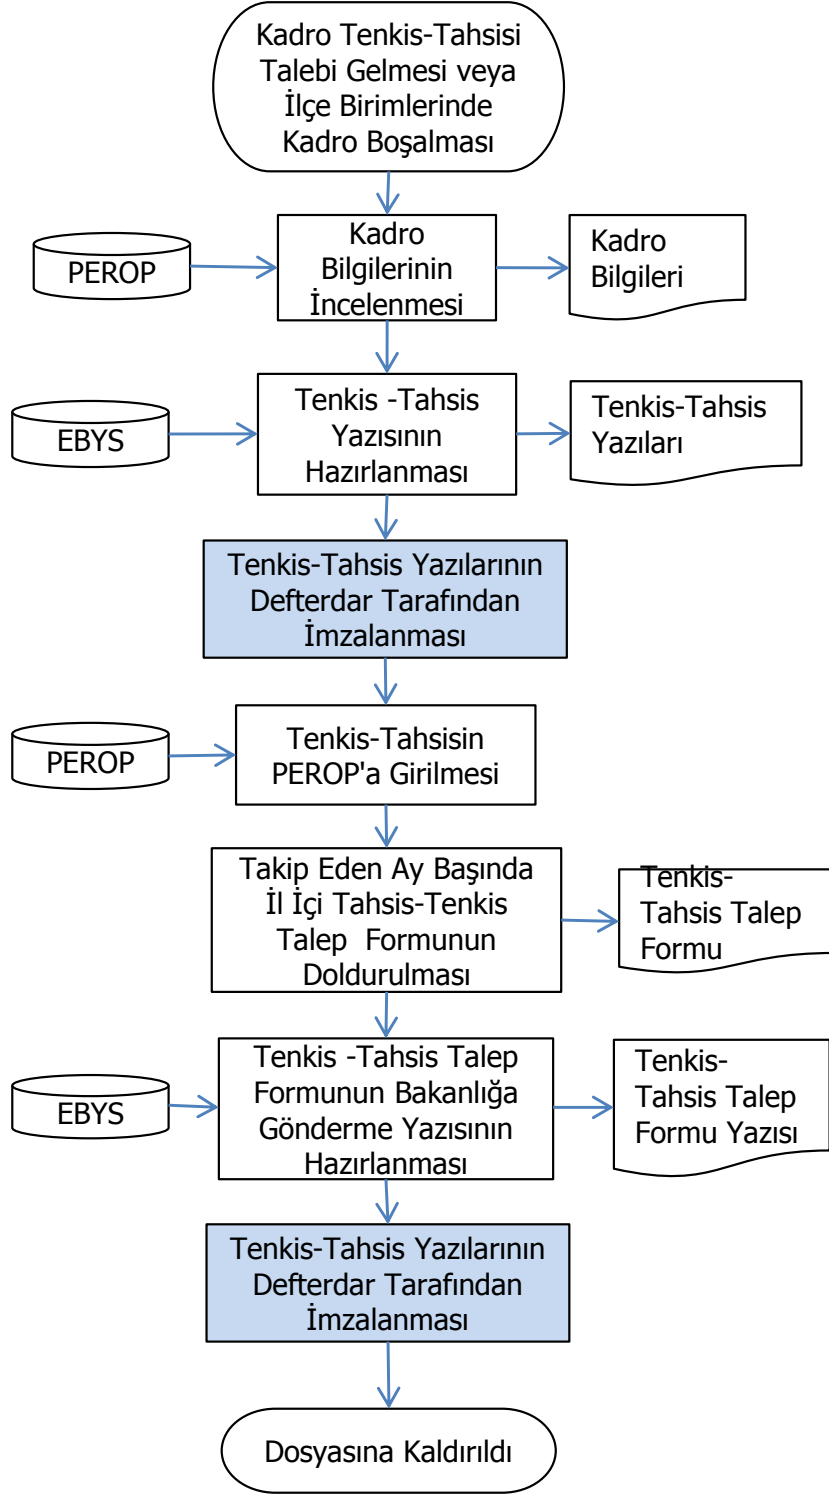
Kadro Tenkis-Tahsisi Talebi Gelmesi veya İlçe Birimlerinde Kadro Boşalması

PEROP

Kadro Bilgilerinin İncelenmesi

Kadro Bilgileri

EBYS

Tenkis -Tahsis Yazısının Hazırlanması

Tenkis-Tahsis Yazıları

Tenkis-Tahsis Yazılarının Defterdar Tarafından İmzalanması

PEROP

Tenkis-Tahsisin PEROP'a Girilmesi

Takip Eden Ay Başında İl İçi Tahsis-Tenkis Talep Formunun Doldurulması

Tenkis-Tahsis Talep Formu

EBYS

Tenkis -Tahsis Talep Formunun Bakanlığa Gönderme Yazısının Hazırlanması

Tenkis-Tahsis Talep Formu Yazısı

Tenkis-Tahsis Yazılarının Defterdar Tarafından İmzalanması

Dosyasına Kaldırıldı